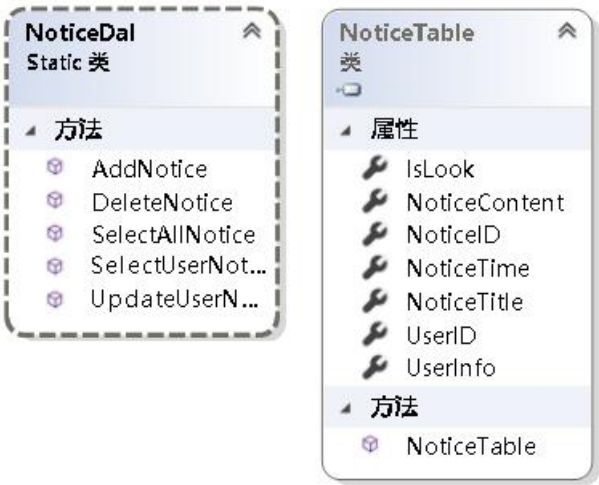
NoticeDal
Static 类

方法
AddNotice
DeleteNotice
SelectAllNotice
SelectUserNot...
UpdateUserN...

NoticeTable
类

属性
IsLook
NoticeContent
NoticeID
NoticeTime
NoticeTitle
UserID
UserInfo

方法
NoticeTable